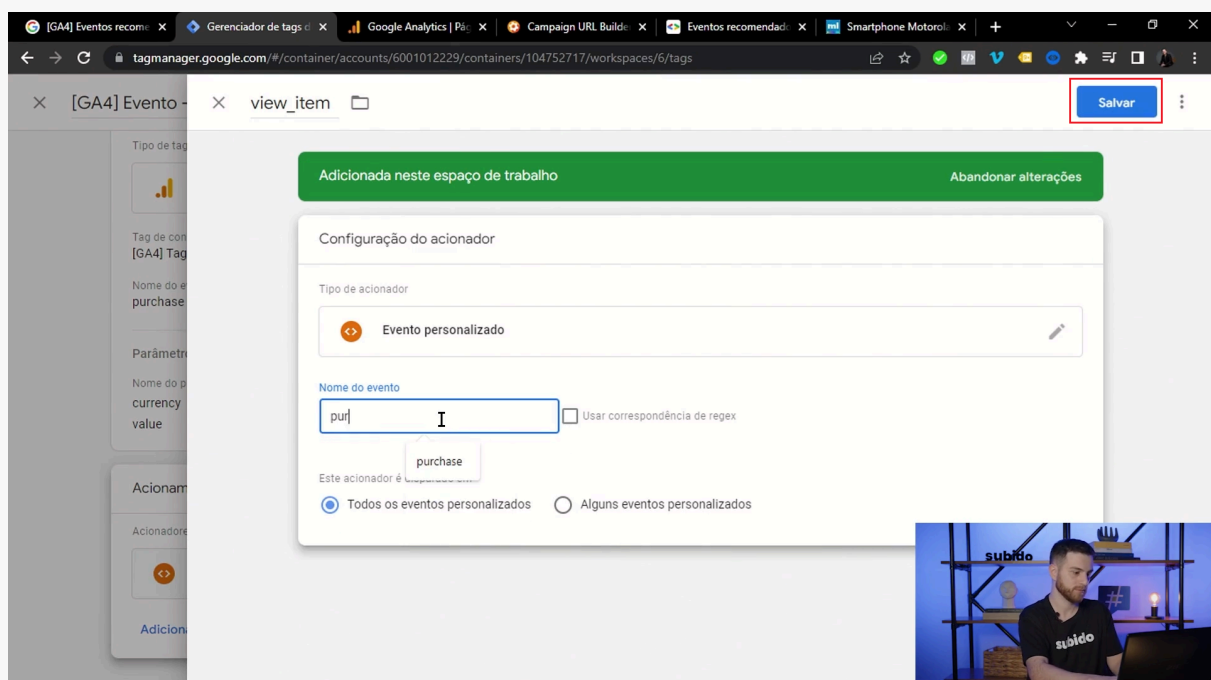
[GA4] Eventos recome ×
Gerenciador de tags d ×
Google Analytics | Pá ×
Campaign URL Builde ×
Eventos recomendad ×
Smartphone Motorol ×
+

tagmanager.google.com/#/container/accounts/6001012229/containers/104752717/workspaces/6/tags

× [GA4] Evento -
Tipo de tag
Tag de con
[GA4] Tag
Nome do e
purchase
Parâmetr
Nome do p
currency
value
Acionam
Acionadore
Adiciona

× view_item

Salvar

Adicionada neste espaço de trabalho
Abandonar alterações

Configuração do acionador

Tipo de acionador

Evento personalizado

Nome do evento
pur
Usar correspondência de regex
purchase

Este acionador é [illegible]
Todos os eventos personalizados
Alguns eventos personalizados

subido
subido